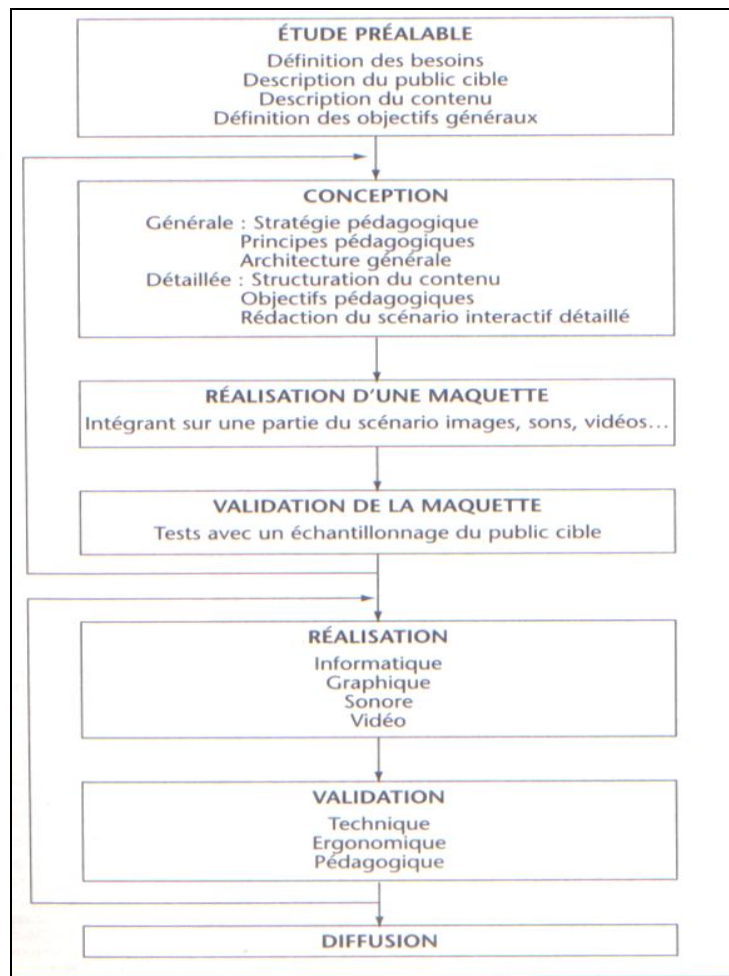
ÉTUDE PRÉALABLE
Définition des besoins
Description du public cible
Description du contenu
Définition des objectifs généraux

CONCEPTION
Générale : Stratégie pédagogique
Principes pédagogiques
Architecture générale
Détaillée : Structuration du contenu
Objectifs pédagogiques
Rédaction du scénario interactif détaillé

RÉALISATION D'UNE MAQUETTE
Intégrant sur une partie du scénario images, sons, vidéos...

VALIDATION DE LA MAQUETTE
Tests avec un échantillonnage du public cible

RÉALISATION
Informatique
Graphique
Sonore
Vidéo

VALIDATION
Technique
Ergonomique
Pédagogique

DIFFUSION